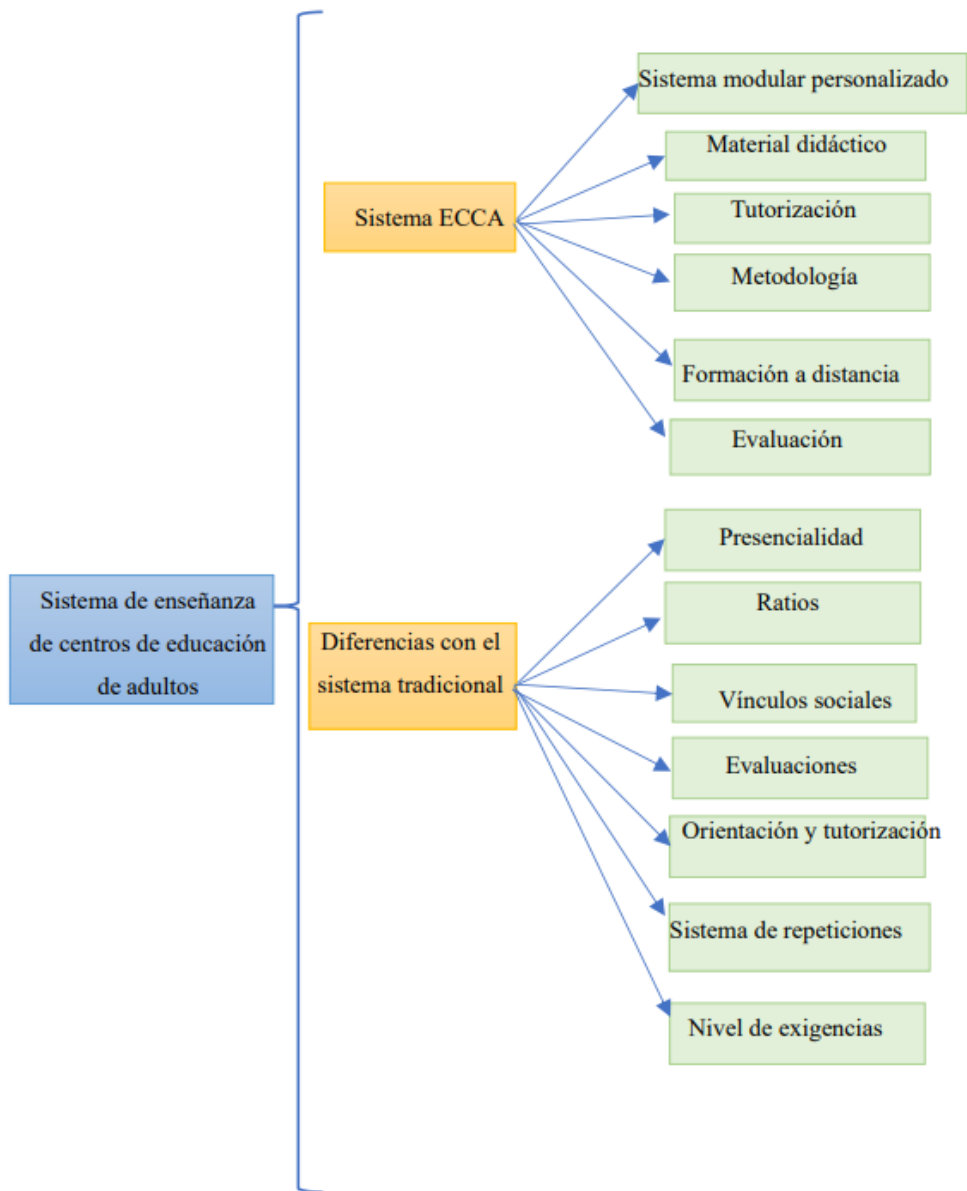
Sistema de enseñanza de centros de educación de adultos

Sistema ECCA

Sistema modular personalizado

Material didáctico

Tutorización

Metodología

Formación a distancia

Evaluación

Diferencias con el sistema tradicional

Presencialidad

Ratios

Vínculos sociales

Evaluaciones

Orientación y tutorización

Sistema de repeticiones

Nivel de exigencias